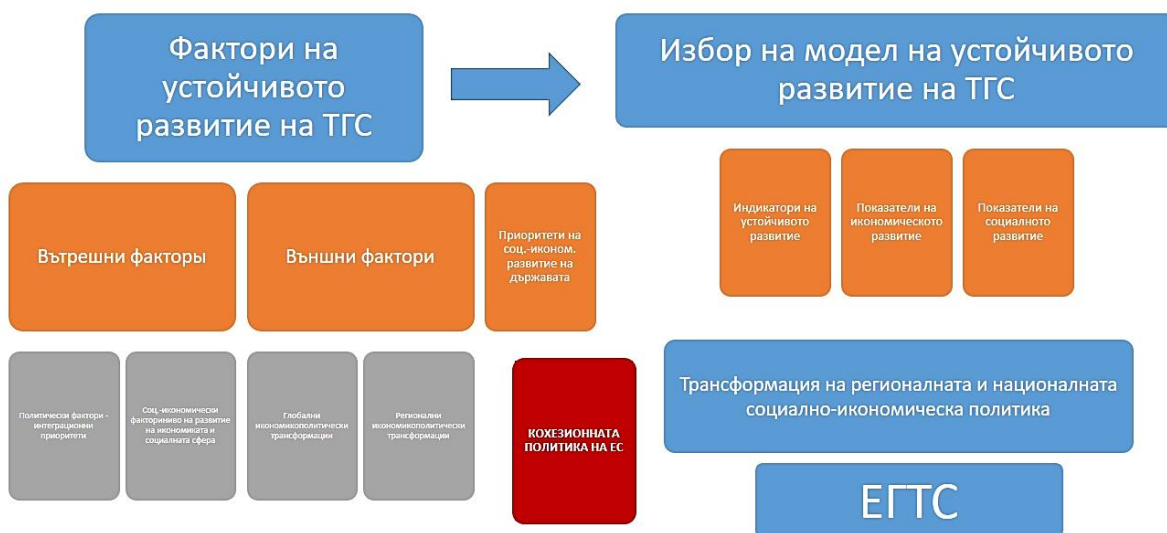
Фактори на устойчивото развитие на ТГС

Избор на модел на устойчивото развитие на ТГС

Вътрешни факторы

Външни фактори

Приоритети на соц.-иконом. развитие на държавата

Индикатори на устойчивото развитие

Показатели на икономическото развитие

Показатели на социалното развитие

Политически фактори - интеграционни приоритети

Соц.-икономически факториниво на развитие на икономиката и социалната сфера

Глобални икономикополитически трансформации

Регионални икономикополитически трансформации

КОХЕЗИОННАТА ПОЛИТИКА НА ЕС

Трансформация на регионалната и националната социално-икономическа политика

ЕГТС